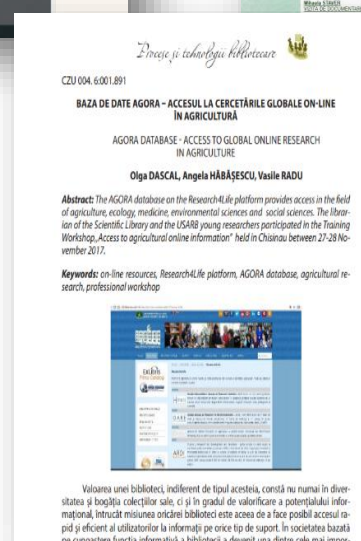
Mihaela STANCIU
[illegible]

Procese și tehnologii biblioteconomice

CZU 004. 6:001.891

BAZA DE DATE AGORA – ACCESUL LA CERCETĂRILE GLOBALE ON-LINE ÎN AGRICULTURĂ

AGORA DATABASE - ACCESS TO GLOBAL ONLINE RESEARCH IN AGRICULTURE

Olga DASCAL, Angela HĂBĂȘESCU, Vasile RADU

Abstract: The AGORA database on the Research4Life platform provides access in the field of agriculture, ecology, medicine, environmental sciences and social sciences. The librarian of the Scientific Library and the USARB young researchers participated in the Training Workshop„Access to agricultural online information" held in Chisinau between 27-28 November 2017.

Keywords: on-line resources, Research4Life platform, AGORA database, agricultural research, professional workshop

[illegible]

Valoarea unei biblioteci, indiferent de tipul acesteia, constă nu numai în diversitatea și bogăția colecțiilor sale, ci și în gradul de valorificare a potențialului informațional, întrucât misiunea oricărei biblioteci este aceea de a face posibil accesul rapid și eficient al utilizatorilor la informații pe orice tip de suport. În societatea bazată pe cunoaștere funcția informativă a bibliotecii a devenit una dintre cele mai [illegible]